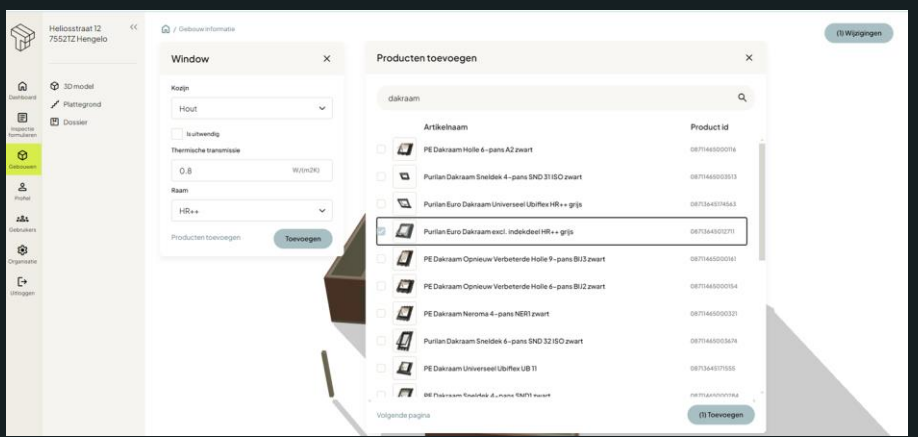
Heliosstraat 12
7552TZ Hengelo

Dashboard
Inspectie formulieren
Gebouwen
Profiel
Gebruikers
Organisatie
Uitloggen

3D model
Plattegrond
Dossier

/ Gebouw informatie

(1) Wijzigingen

Window

Kozijn
Hout
Is uitwendig
Thermische transmissie
0.8 W/(m2K)
Raam
HR++
Producten toevoegen
Toevoegen

Producten toevoegen

dakraam

| | Artikelnaam | Product id |
|---|---|---|
| | PE Dakraam Holle 6-pans A2 zwart | 08711465000116 |
| | Purilan Dakraam Sneldek 4-pans SND 31 ISO zwart | 08711465003513 |
| | Purilan Euro Dakraam Universeel Ubiflex HR++ grijs | 08713645174643 |
| | Purilan Euro Dakraam excl. indekdeel HR++ grijs | 08713645012711 |
| | PE Dakraam Opnieuw Verbeterde Holle 9-pans BIJ3 zwart | 08711465000161 |
| | PE Dakraam Opnieuw Verbeterde Holle 6-pans BIJ2 zwart | 08711465000154 |
| | PE Dakraam Neroma 4-pans NER1 zwart | 08711465000321 |
| | Purilan Dakraam Sneldek 6-pans SND 32 ISO zwart | 08711465003674 |
| | PE Dakraam Universeel Ubiflex UB 11 | 08713645171555 |
| | PE Dakraam Sneldek 4-pans SND1 zwart | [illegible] |

Volgende pagina
(1) Toevoegen